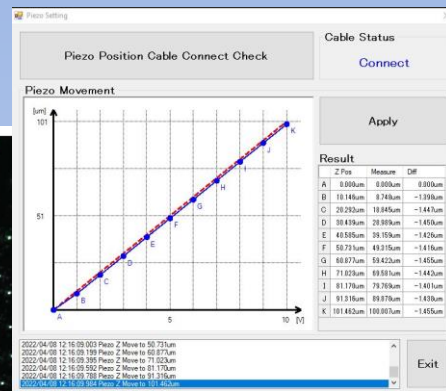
Piezo Setting

Piezo Position Cable Connect Check

Cable Status

Connect

Piezo Movement

[um]

101

51

0

5

10 [V]

A

B

C

D

E

F

G

H

I

J

K

Apply

Result

| | Z Pos | Measure | Diff |
|---|---|---|---|
| A | 0.000um | 0.000um | 0.000um |
| B | 10.146um | 8.749um | -1.398um |
| C | 20.292um | 18.845um | -1.447um |
| D | 30.439um | 28.989um | -1.450um |
| E | 40.585um | 39.159um | -1.426um |
| F | 50.731um | 49.315um | -1.416um |
| G | 60.877um | 59.422um | -1.455um |
| H | 71.023um | 69.581um | -1.442um |
| I | 81.170um | 79.769um | -1.401um |
| J | 91.316um | 89.878um | -1.438um |
| K | 101.462um | 100.007um | -1.455um |

2022/04/08 12:16:09.003 Piezo Z Move to 50.731um
2022/04/08 12:16:09.199 Piezo Z Move to 60.877um
2022/04/08 12:16:09.395 Piezo Z Move to 71.023um
2022/04/08 12:16:09.592 Piezo Z Move to 81.170um
2022/04/08 12:16:09.788 Piezo Z Move to 91.316um
2022/04/08 12:16:09.984 Piezo Z Move to 101.462um

Exit